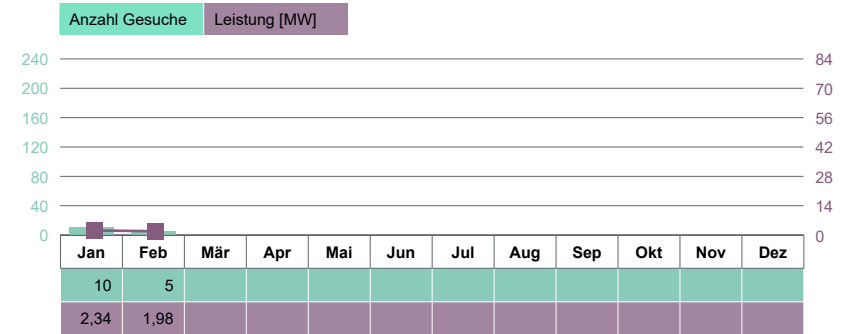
Anzahl Gesuche | Leistung [MW]

240 84
200 70
160 56
120 42
80 28
40 14
0 0

| Jan | Feb | Mär | Apr | Mai | Jun | Jul | Aug | Sep | Okt | Nov | Dez |
|---|---|---|---|---|---|---|---|---|---|---|---|
| 10 | 5 | | | | | | | | | | |
| 2,34 | 1,98 | | | | | | | | | | |